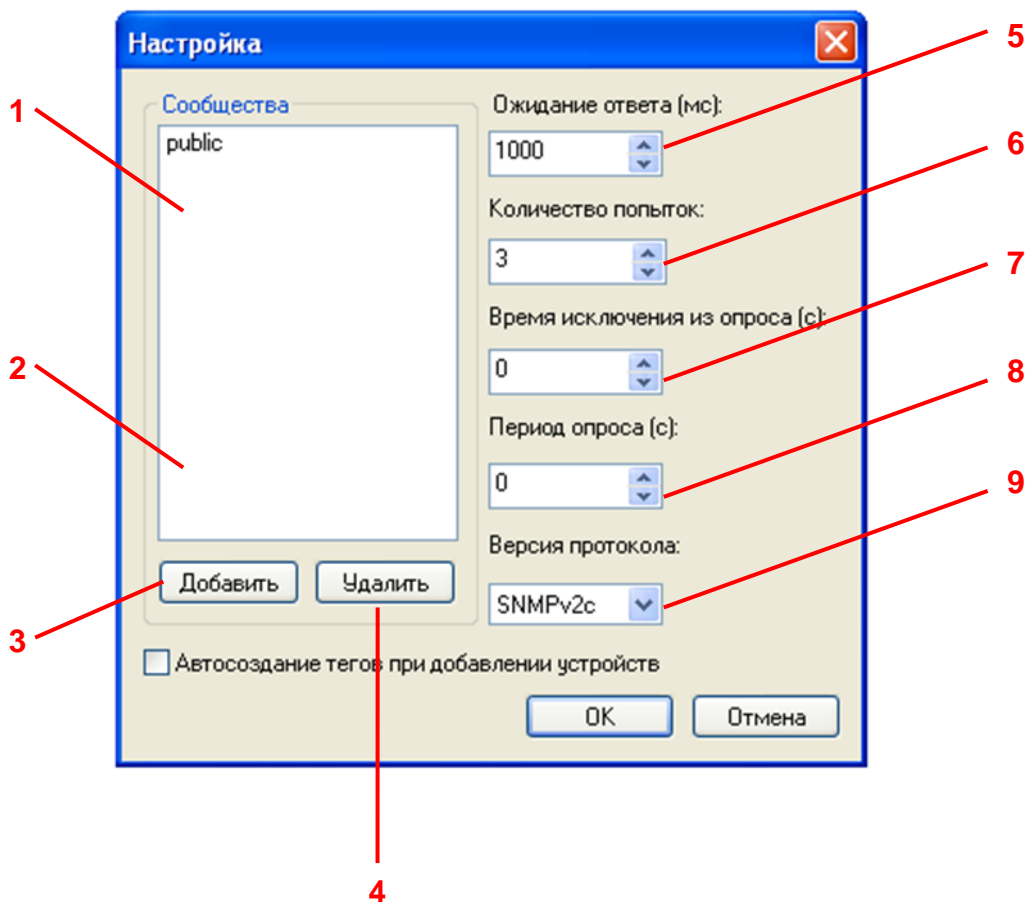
Настройка

Сообщества

public

Добавить

Удалить

Ожидание ответа (мс):

1000

Количество попыток:

3

Время исключения из опроса (с):

0

Период опроса (с):

0

Версия протокола:

SNMPv2c

Автосоздание тегов при добавлении устройств

OK

Отмена

1
2
3
4
5
6
7
8
9